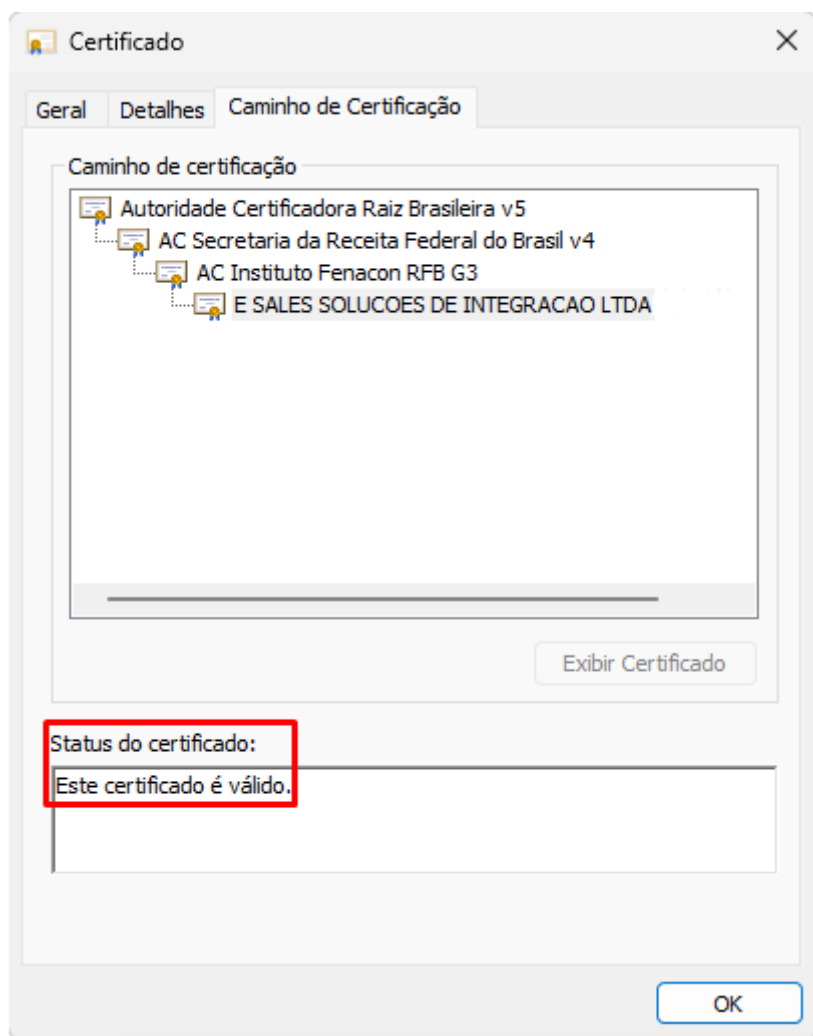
Certificado

Geral Detalhes Caminho de Certificação

Caminho de certificação

Autoridade Certificadora Raiz Brasileira v5
AC Secretaria da Receita Federal do Brasil v4
AC Instituto Fenacon RFB G3
E SALES SOLUCOES DE INTEGRACAO LTDA

Exibir Certificado

Status do certificado:

Este certificado é válido.

OK